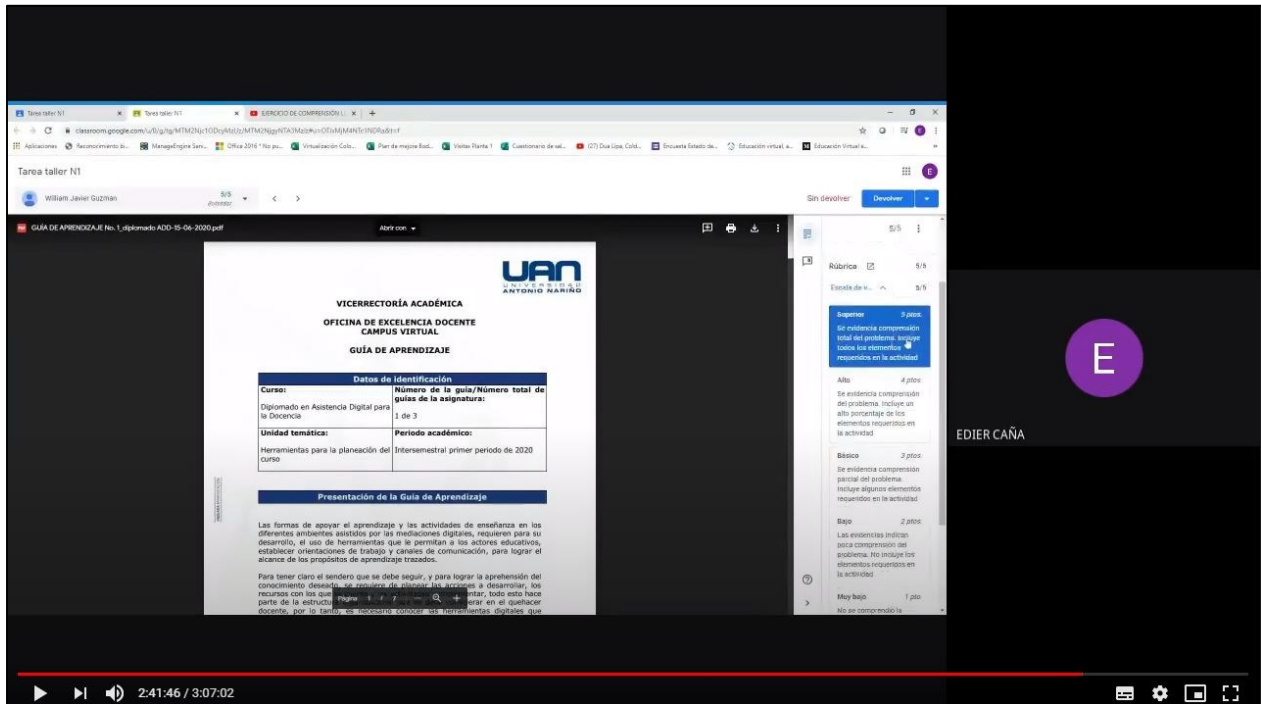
Tarea taller N1 | Tarea taller N1 | EJERCICIO DE COMPRENSIÓN | +

classroom.google.com/u/0/g/tg/MTM2Njc1ODcyMzUz/MTM2NjgyNTA3Mzlz#u=OTIxMjM4NTc1NDRa&t=f

Aplicaciones | Reconocimiento ti... | ManageEngine Serv... | Office 2016 * No pu... | Virtualización Colo... | Plan de mejora Bod... | Visitas Planta 1 | Cuestionario de sal... | (27) Dua Lipa, Cold... | Encuesta Estado de... | Educación virtual, a... | Educación Virtual e...

Tarea taller N1

William Javier Guzman | 5/5 Borrador

Sin devolver | Devolver

GUÍA DE APRENDIZAJE No. 1_diplomado ADD-15-06-2020.pdf | Abrir con

UAN UNIVERSIDAD ANTONIO NARIÑO

VICERRECTORÍA ACADÉMICA

OFICINA DE EXCELENCIA DOCENTE
CAMPUS VIRTUAL

GUÍA DE APRENDIZAJE

Datos de identificación

| Curso: Diplomado en Asistencia Digital para la Docencia | Número de la guía/Número total de guías de la asignatura: 1 de 3 |
|---|---|
| Unidad temática: Herramientas para la planeación del curso | Periodo académico: Intersemestral primer periodo de 2020 |

Presentación de la Guía de Aprendizaje

Las formas de apoyar el aprendizaje y las actividades de enseñanza en los diferentes ambientes asistidos por las mediaciones digitales, requieren para su desarrollo, el uso de herramientas que le permitan a los actores educativos, establecer orientaciones de trabajo y canales de comunicación, para lograr el alcance de los propósitos de aprendizaje trazados.

Para tener claro el sendero que se debe seguir, y para lograr la aprehensión del conocimiento deseado, se requiere de planear las acciones a desarrollar, los recursos con los que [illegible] ntar, todo esto hace parte de la estructu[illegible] rar en el quehacer docente, por lo tanto, es necesario conocer las herramientas digitales que

Página 1 / 7

5/5

Rúbrica | 5/5

Escala de v... | 5/5

Superior | 5 ptos.
Se evidencia comprensión total del problema. Incluye todos los elementos requeridos en la actividad

Alto | 4 ptos.
Se evidencia comprensión del problema. Incluye un alto porcentaje de los elementos requeridos en la actividad

Básico | 3 ptos.
Se evidencia comprensión parcial del problema. Incluye algunos elementos requeridos en la actividad

Bajo | 2 ptos.
Las evidencias indican poca comprensión del problema. No incluye los elementos requeridos en la actividad

Muy bajo | 1 pto.
No se comprendió la

E

EDIER CAÑA

2:41:46 / 3:07:02